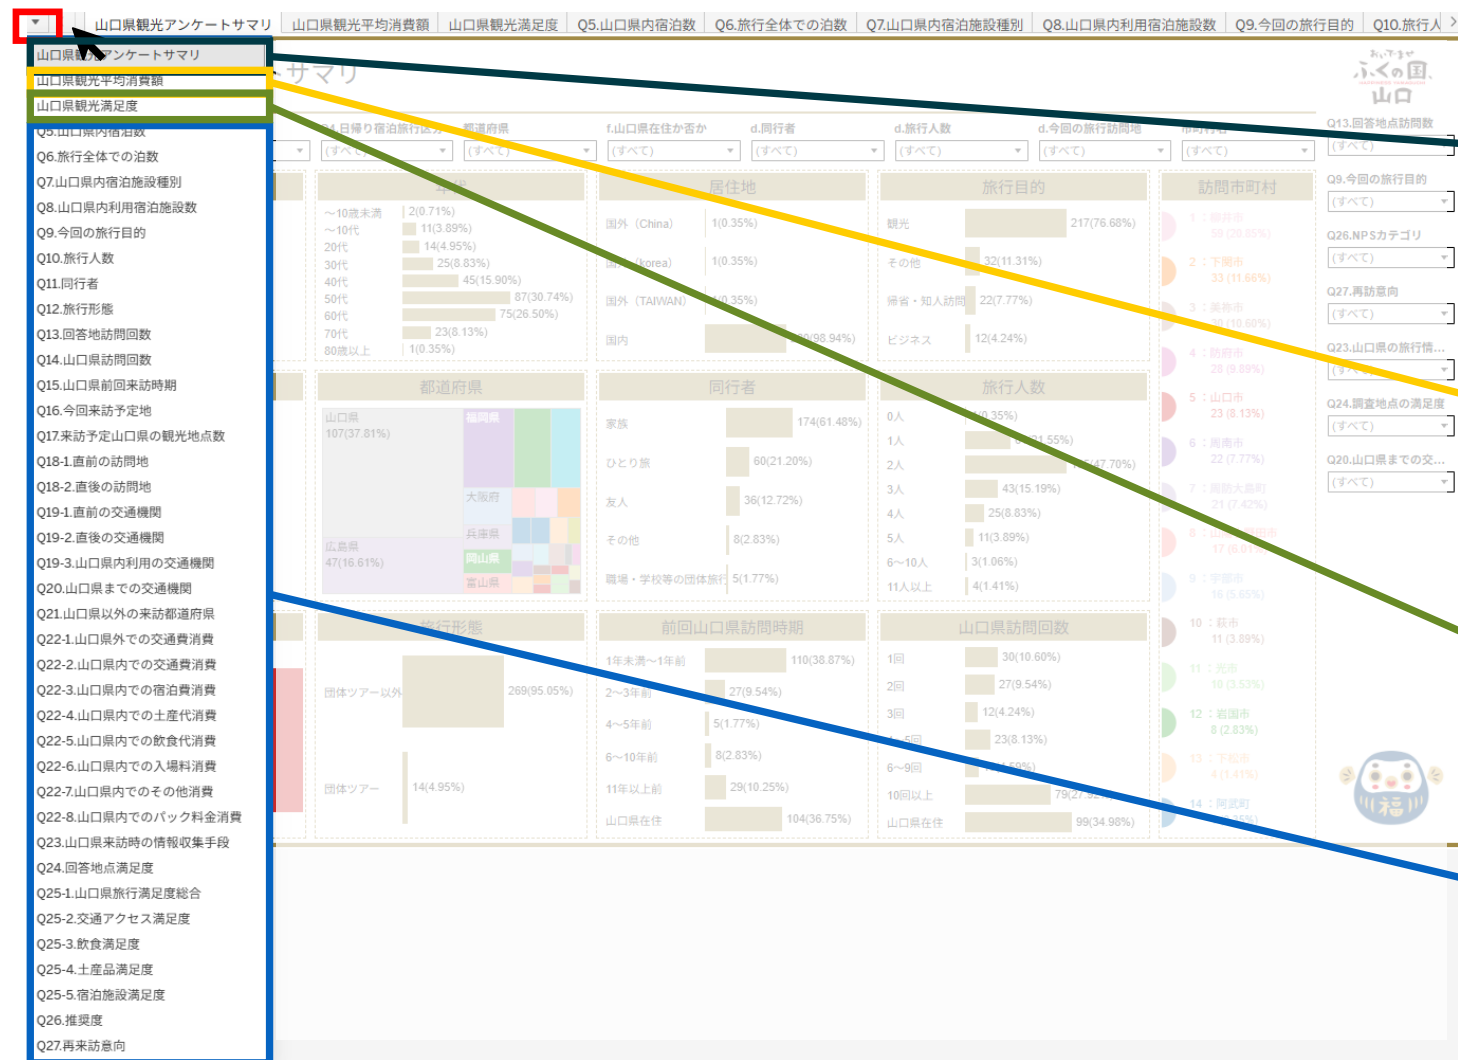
山口県観光アンケートサマリ | 山口県観光平均消費額 | 山口県観光満足度 | Q5.山口県内宿泊数 | Q6.旅行全体での泊数 | Q7.山口県内宿泊施設種別 | Q8.山口県内利用宿泊施設数 | Q9.今回の旅行目的 | Q10.旅行人

山口県観光アンケートサマリ
山口県観光平均消費額
山口県観光満足度
Q5.山口県内宿泊数
Q6.旅行全体での泊数
Q7.山口県内宿泊施設種別
Q8.山口県内利用宿泊施設数
Q9.今回の旅行目的
Q10.旅行人数
Q11.同行者
Q12.旅行形態
Q13.回答地訪問回数
Q14.山口県訪問回数
Q15.山口県前回来訪時期
Q16.今回来訪予定地
Q17.来訪予定山口県の観光地点数
Q18-1.直前の訪問地
Q18-2.直後の訪問地
Q19-1.直前の交通機関
Q19-2.直後の交通機関
Q19-3.山口県内利用の交通機関
Q20.山口県までの交通機関
Q21.山口県以外の来訪都道府県
Q22-1.山口県外での交通費消費
Q22-2.山口県内での交通費消費
Q22-3.山口県内での宿泊費消費
Q22-4.山口県内での土産代消費
Q22-5.山口県内での飲食代消費
Q22-6.山口県内での入場料消費
Q22-7.山口県内でのその他消費
Q22-8.山口県内でのパック料金消費
Q23.山口県来訪時の情報収集手段
Q24.回答地点満足度
Q25-1.山口県旅行満足度総合
Q25-2.交通アクセス満足度
Q25-3.飲食満足度
Q25-4.土産品満足度
Q25-5.宿泊施設満足度
Q26.推奨度
Q27.再来訪意向

サマリ
ふくの国 山口

f.山口県在住か否か | d.同行者 | d.旅行人数 | d.今回の旅行訪問地 | 市町村
都道府県
(すべて)

年齢
~10歳未満 2(0.71%)
~10代 11(3.89%)
20代 14(4.95%)
30代 25(8.83%)
40代 45(15.90%)
50代 87(30.74%)
60代 75(26.50%)
70代 23(8.13%)
80歳以上 1(0.35%)

居住地
国外 (China) 1(0.35%)
国外 (korea) 1(0.35%)
国外 (TAIWAN) 1(0.35%)
国内 (98.94%)

旅行目的
観光 217(76.68%)
その他 32(11.31%)
帰省・知人訪問 22(7.77%)
ビジネス 12(4.24%)

訪問市町村

都道府県
山口県 107(37.81%)
福岡県
大阪府
兵庫県
広島県 47(16.61%)
岡山県
富山県

同行者
家族 174(61.48%)
ひとり旅 60(21.20%)
友人 36(12.72%)
その他 8(2.83%)
職場・学校等の団体旅行 5(1.77%)

旅行人数
0人 (0.35%)
1人 (1.55%)
2人 (47.70%)
3人 43(15.19%)
4人 25(8.83%)
5人 11(3.89%)
6~10人 3(1.06%)
11人以上 4(1.41%)

旅行形態
団体ツアー以外 269(95.05%)
団体ツアー 14(4.95%)

前回山口県訪問時期
1年未満~1年前 110(38.87%)
2~3年前 27(9.54%)
4~5年前 5(1.77%)
6~10年前 8(2.83%)
11年以上前 29(10.25%)
山口県在住 104(36.75%)

山口県訪問回数
1回 30(10.60%)
2回 27(9.54%)
3回 12(4.24%)
4~5回 23(8.13%)
6~9回
10回以上 79(27.92%)
山口県在住 99(34.98%)

Q13.回答地点訪問数
Q9.今回の旅行目的
Q26.NPSカテゴリ
Q27.再訪意向
Q23.山口県の旅行情...
Q24.調査地点の満足度
Q20.山口県までの交...
(すべて)